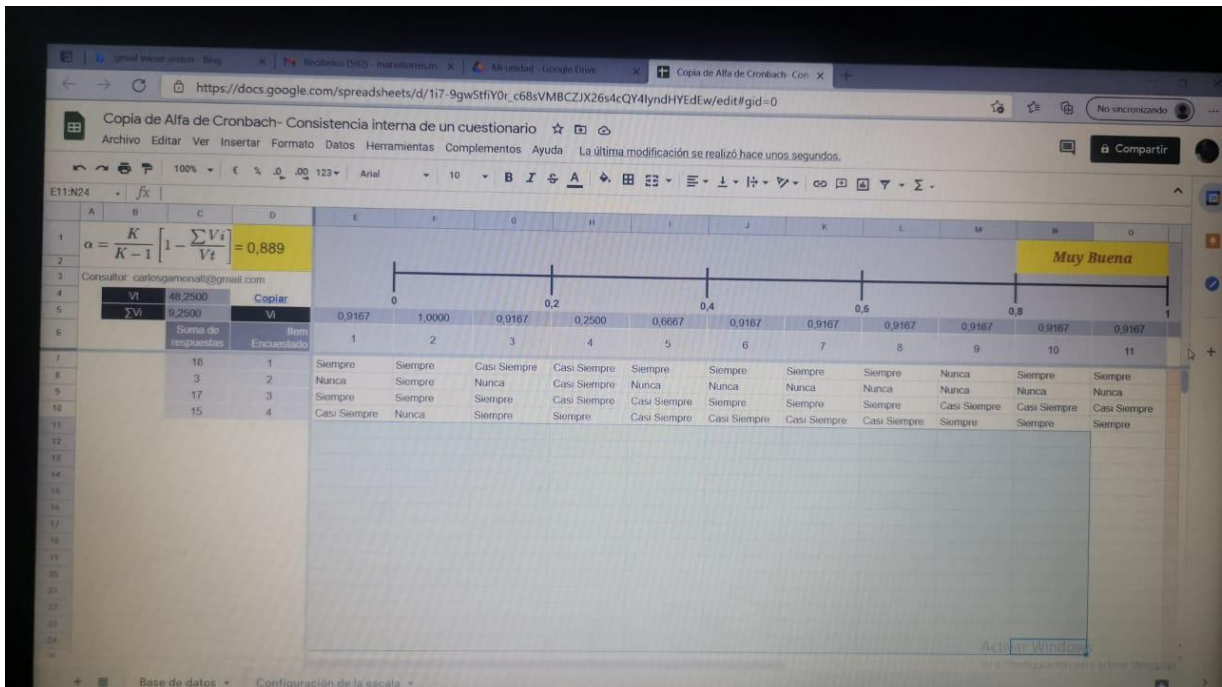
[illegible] | Recibidos (592) - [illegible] | Mi unidad - Google Drive | Copia de Alfa de Cronbach- Con

https://docs.google.com/spreadsheets/d/1i7-9gwStfiY0r_c68sVMBCZJX26s4cQY4lyndHYEdEw/edit#gid=0

No sincronizando

Copia de Alfa de Cronbach- Consistencia interna de un cuestionario

Archivo Editar Ver Insertar Formato Datos Herramientas Complementos Ayuda La última modificación se realizó hace unos segundos.

Compartir

100% € % .0 .00 123 Arial 10 B I S A

E11:N24 fx

$\alpha = \frac{K}{K-1}\left[1 - \frac{\sum Vi}{Vt}\right]$ = 0,889

Muy Buena

Consultor: carlosgamonalt@gmail.com

0 0,2 0,4 0,6 0,8 1

| Vt | 48,2500 | Copiar | | | | | | | | | | | |
|---|---|---|---|---|---|---|---|---|---|---|---|---|---|
| ∑Vi | 9,2500 | Vi | 0,9167 | 1,0000 | 0,9167 | 0,2500 | 0,6667 | 0,9167 | 0,9167 | 0,9167 | 0,9167 | 0,9167 | 0,9167 |
| | Suma de respuestas | Item Encuestado | 1 | 2 | 3 | 4 | 5 | 6 | 7 | 8 | 9 | 10 | 11 |
| | 18 | 1 | Siempre | Siempre | Casi Siempre | Casi Siempre | Siempre | Siempre | Siempre | Siempre | Nunca | Siempre | Siempre |
| | 3 | 2 | Nunca | Siempre | Nunca | Casi Siempre | Nunca | Nunca | Nunca | Nunca | Nunca | Nunca | Nunca |
| | 17 | 3 | Siempre | Siempre | Siempre | Casi Siempre | Casi Siempre | Siempre | Siempre | Siempre | Casi Siempre | Casi Siempre | Casi Siempre |
| | 15 | 4 | Casi Siempre | Nunca | Siempre | Siempre | Casi Siempre | Casi Siempre | Casi Siempre | Casi Siempre | Siempre | Siempre | Siempre |

Activar Windows
Ve a Configuración para activar Windows.

Base de datos Configuración de la escala